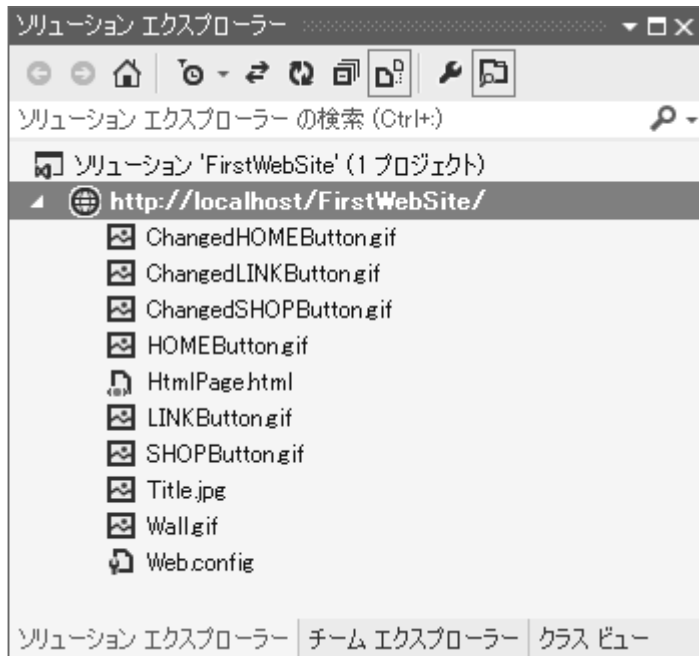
ソリューション エクスプローラー

ソリューション エクスプローラー の検索 (Ctrl+;)

ソリューション 'FirstWebSite' (1 プロジェクト)
http://localhost/FirstWebSite/
ChangedHOMEButton.gif
ChangedLINKButton.gif
ChangedSHOPButton.gif
HOMEButton.gif
HtmlPage.html
LINKButton.gif
SHOPButton.gif
Title.jpg
Wall.gif
Web.config

ソリューション エクスプローラー | チーム エクスプローラー | クラス ビュー